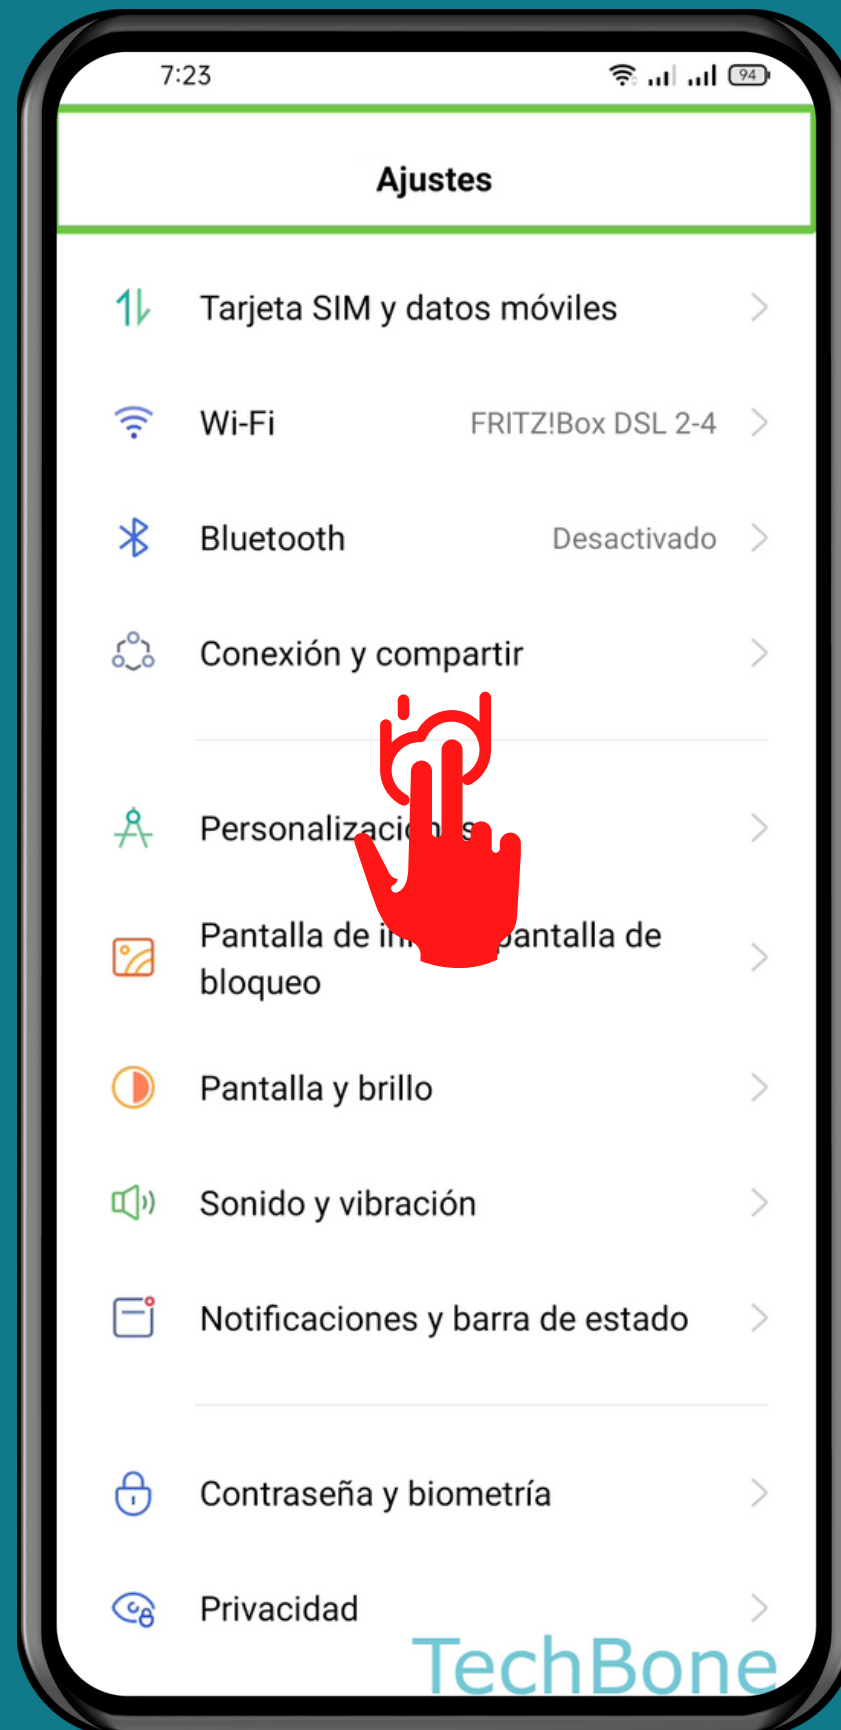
7:23

94

Ajustes

Tarjeta SIM y datos móviles

Wi-Fi FRITZ!Box DSL 2-4

Bluetooth Desactivado

Conexión y compartir

Personalizaci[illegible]s

Pantalla de i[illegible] pantalla de bloqueo

Pantalla y brillo

Sonido y vibración

Notificaciones y barra de estado

Contraseña y biometría

Privacidad

TechBone